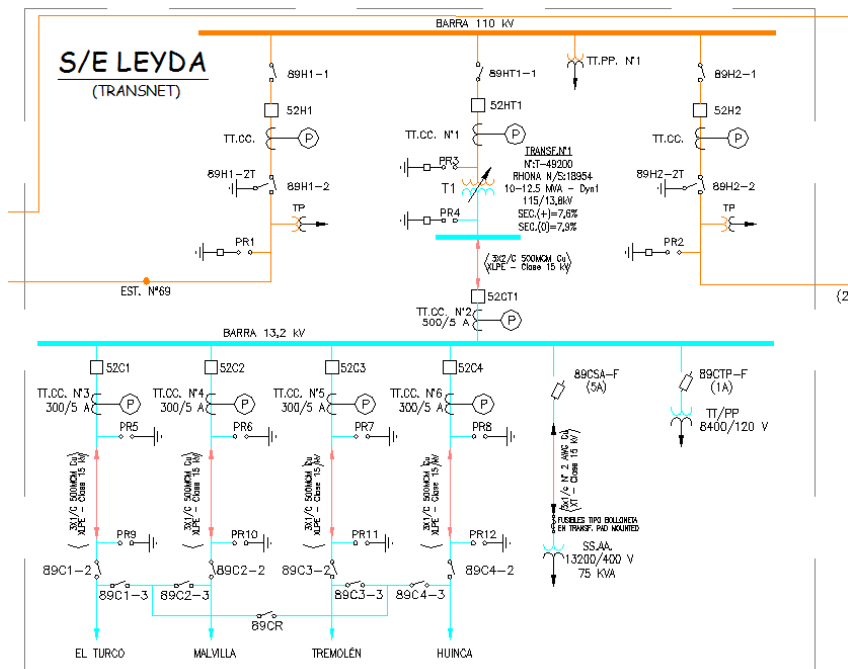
BARRA 110 kV

S/E LEYDA
(TRANSNET)

89H1-1
52H1
TT.CC.
P
89H1-2T
89H1-2
TP
PR1
EST. N°69

89HT1-1
52HT1
TT.CC. N°1
P
PR3
T1
PR4
TRANSF.N°1
N°:T-49200
RHONA N/S:18954
10-12.5 MVA - Dyn1
115/13,8kV
SEC.(+)=7,6%
SEC.(0)=7,9%

TT.PP. N°1

89H2-1
52H2
TT.CC.
P
89H2-2T
89H2-2
TP
PR2
(2

(3x2/C 500MCM Cu XLPE - Clase 15 kV)
52CT1
TT.CC. N°2
500/5 A
P

BARRA 13,2 kV

52C1
TT.CC. N°3
300/5 A
P
PR5
3X1/C 500MCM Cu XLPE - Clase 15 kV
PR9
89C1-2
89C1-3
EL TURCO

52C2
TT.CC. N°4
300/5 A
P
PR6
3X1/C 500MCM Cu XLPE - Clase 15 kV
PR10
89C2-3
89C2-2
MALVILLA

52C3
TT.CC. N°5
300/5 A
P
PR7
3X1/C 500MCM Cu XLPE - Clase 15 kV
PR11
89C3-2
89C3-3
TREMOLÉN

52C4
TT.CC. N°6
300/5 A
P
PR8
3X1/C 500MCM Cu XLPE - Clase 15 kV
PR12
89C4-3
89C4-2
HUINCA

89CR

89CSA-F
(5A)
3x1/c N° 2 AWG Cu XT - Clase 15 kV
FUSIBLES TIPO BOLLONETA EN TRANSF. PAD MOUNTED
SS.AA.
13200/400 V
75 KVA

89CTP-F
(1A)
TT/PP
8400/120 V